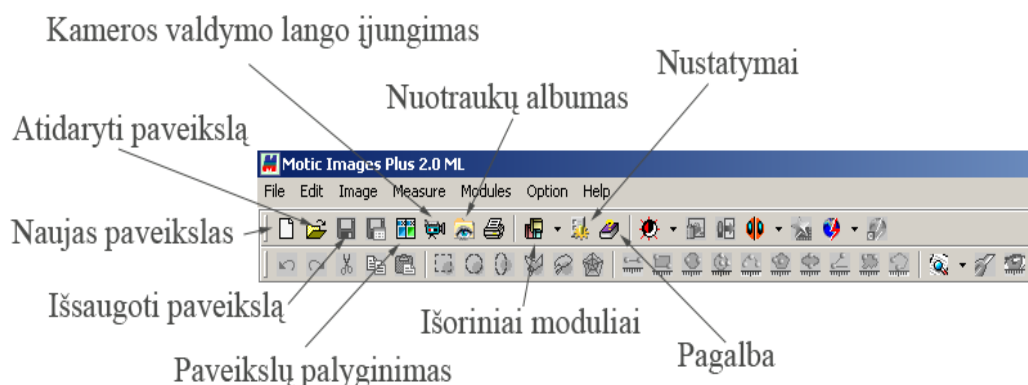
Kameros valdymo lango įjungimas

Nustatymai

Nuotraukų albumas

Atidaryti paveikslą

Motic Images Plus 2.0 ML

File Edit Image Measure Modules Option Help

Naujas paveikslas

Išsaugoti paveikslą

Išoriniai moduliai

Pagalba

Paveikslų palyginimas